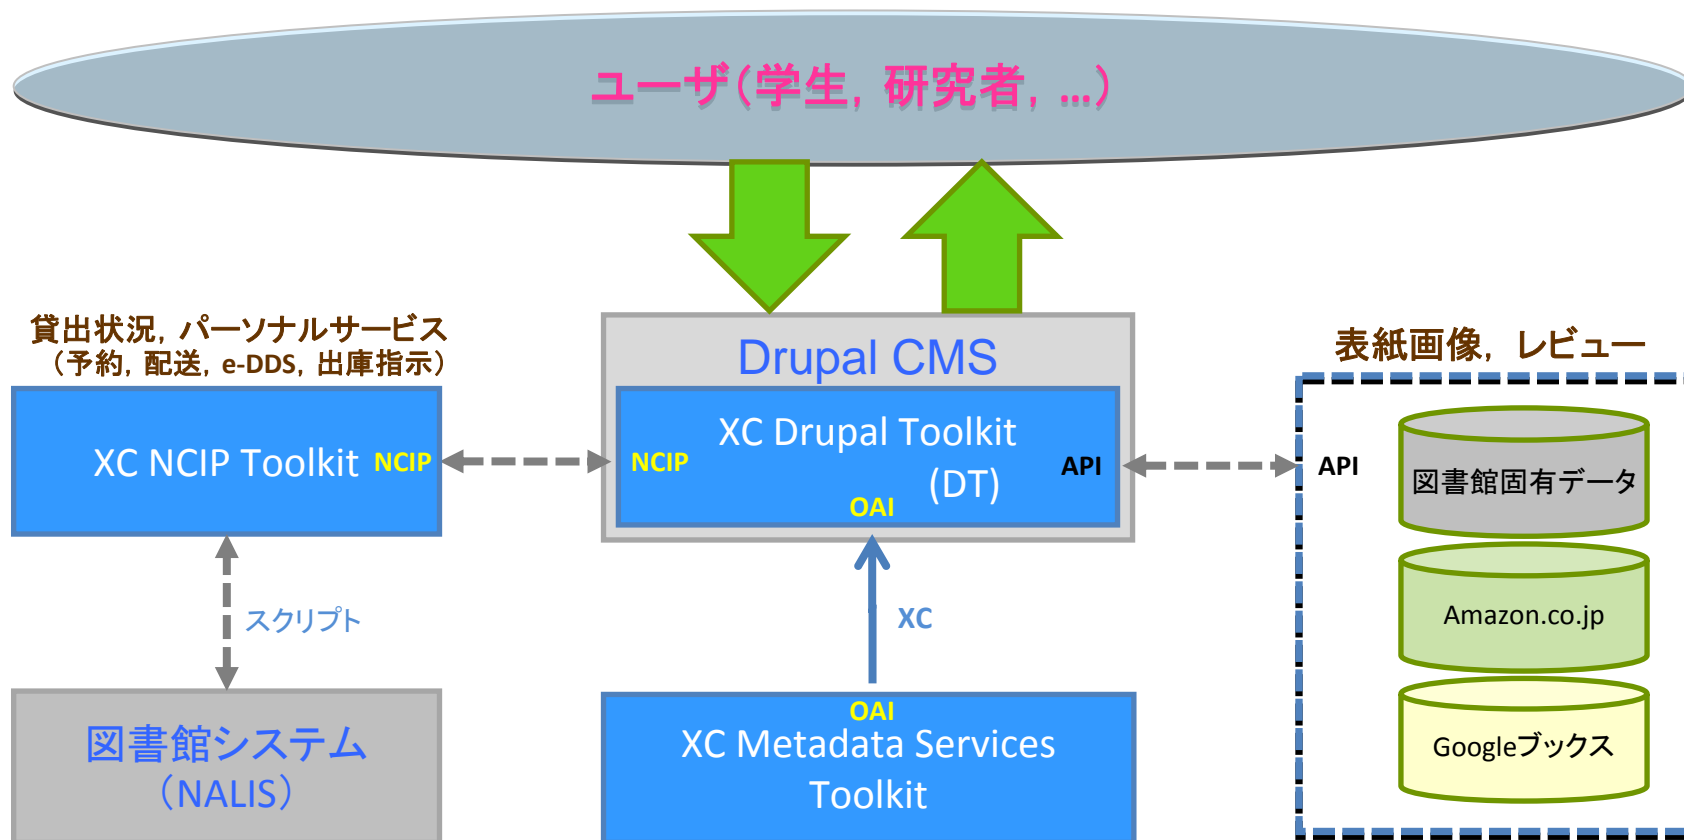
ユーザ（学生，研究者，...）

貸出状況，パーソナルサービス
（予約，配送，e-DDS，出庫指示）

XC NCIP Toolkit NCIP

スクリプト

図書館システム
（NALIS）

Drupal CMS

XC Drupal Toolkit
(DT)

NCIP

API

OAI

XC

OAI
XC Metadata Services Toolkit

表紙画像，レビュー

API

図書館固有データ

Amazon.co.jp

Googleブックス